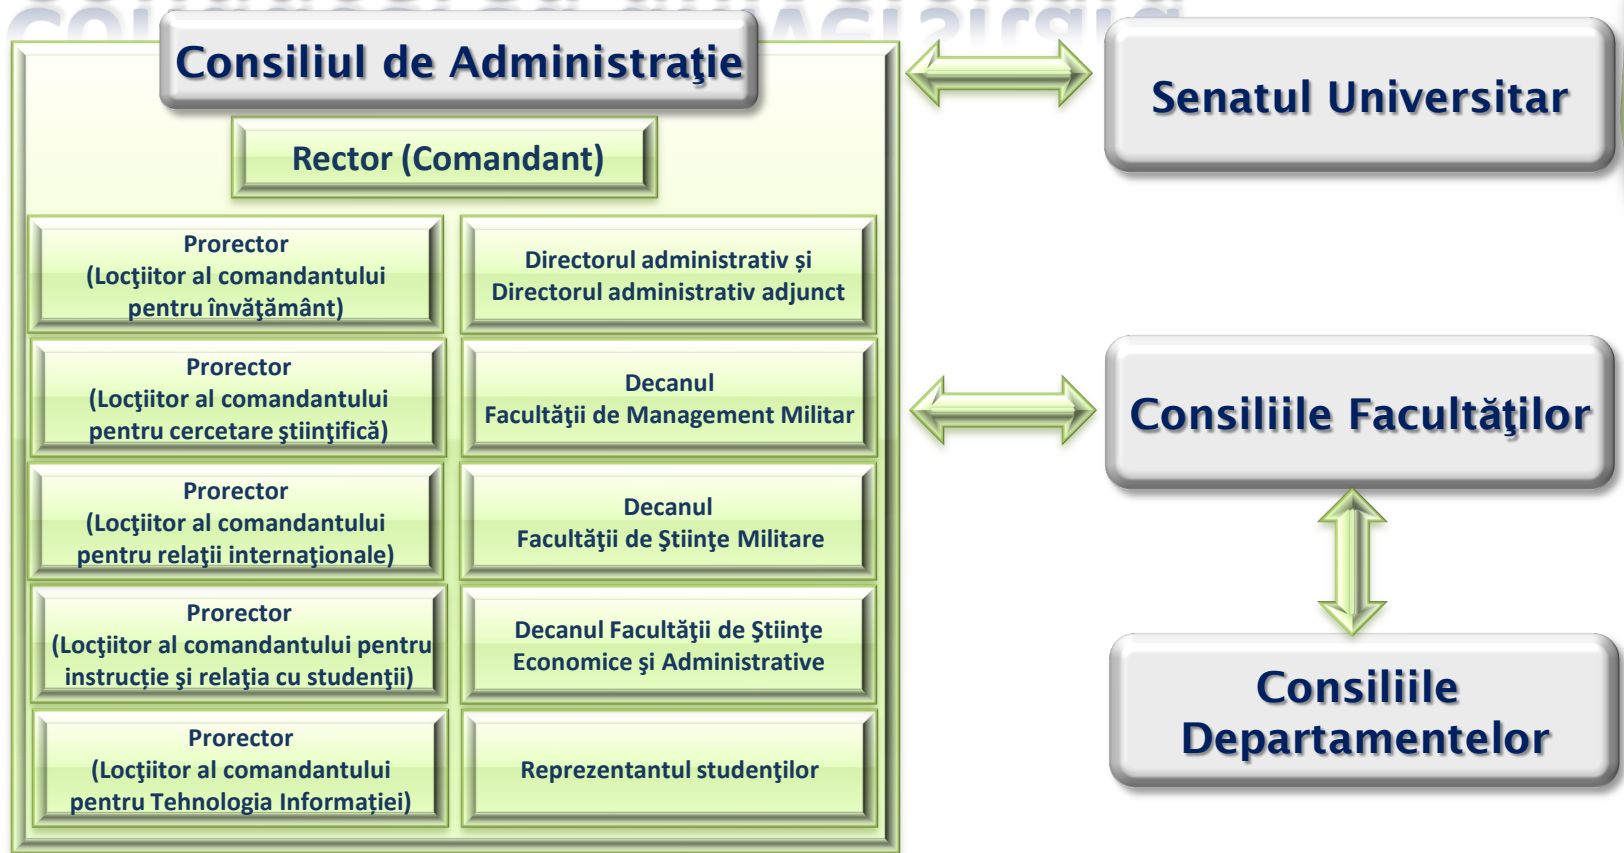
Consiliul de Administraţie

Rector (Comandant)

Prorector (Locţiitor al comandantului pentru învăţământ)

Directorul administrativ şi Directorul administrativ adjunct

Prorector (Locţiitor al comandantului pentru cercetare ştiinţifică)

Decanul Facultăţii de Management Militar

Prorector (Locţiitor al comandantului pentru relaţii internaţionale)

Decanul Facultăţii de Ştiinţe Militare

Prorector (Locţiitor al comandantului pentru instrucţie şi relaţia cu studenţii)

Decanul Facultăţii de Ştiinţe Economice şi Administrative

Prorector (Locţiitor al comandantului pentru Tehnologia Informaţiei)

Reprezentantul studenţilor

Senatul Universitar

Consiliile Facultăţilor

Consiliile Departamentelor